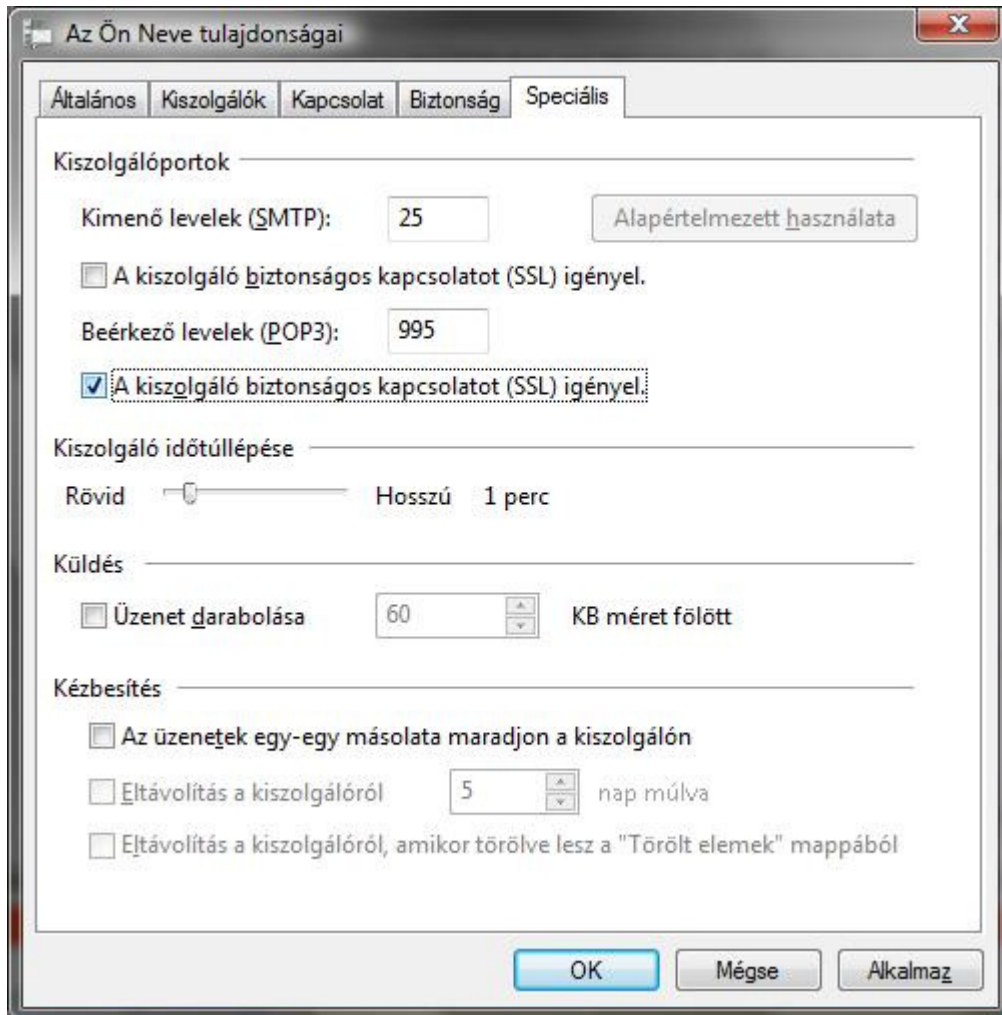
Az Ön Neve tulajdonságai

Általános | Kiszolgálók | Kapcsolat | Biztonság | Speciális

Kiszolgálóportok

Kimenő levelek (SMTP): 25

Alapértelmezett használata

A kiszolgáló biztonságos kapcsolatot (SSL) igényel.

Beérkező levelek (POP3): 995

A kiszolgáló biztonságos kapcsolatot (SSL) igényel.

Kiszolgáló időtúllépése

Rövid Hosszú 1 perc

Küldés

Üzenet darabolása 60 KB méret fölött

Kézbesítés

Az üzenetek egy-egy másolata maradjon a kiszolgálón

Eltávolítás a kiszolgálóról 5 nap múlva

Eltávolítás a kiszolgálóról, amikor törölve lesz a "Törölt elemek" mappából

OK Mégse Alkalmaz